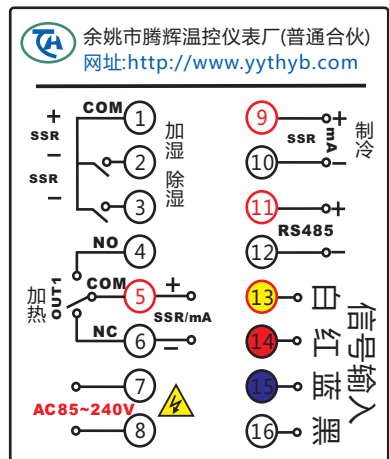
余姚市腾辉温控仪表厂(普通合伙)
网址:http://www.yythyb.com

+ SSR − COM 1 加湿
SSR − 2 除湿
3

NO 4
加热 OUT1 COM 5 +
NC 6 − SSR/mA

7
AC85~240V
8

9 + SSR mA − 制冷
10
11 +
RS485
12 −
13 白
14 红
15 蓝
16 黑
信号输入